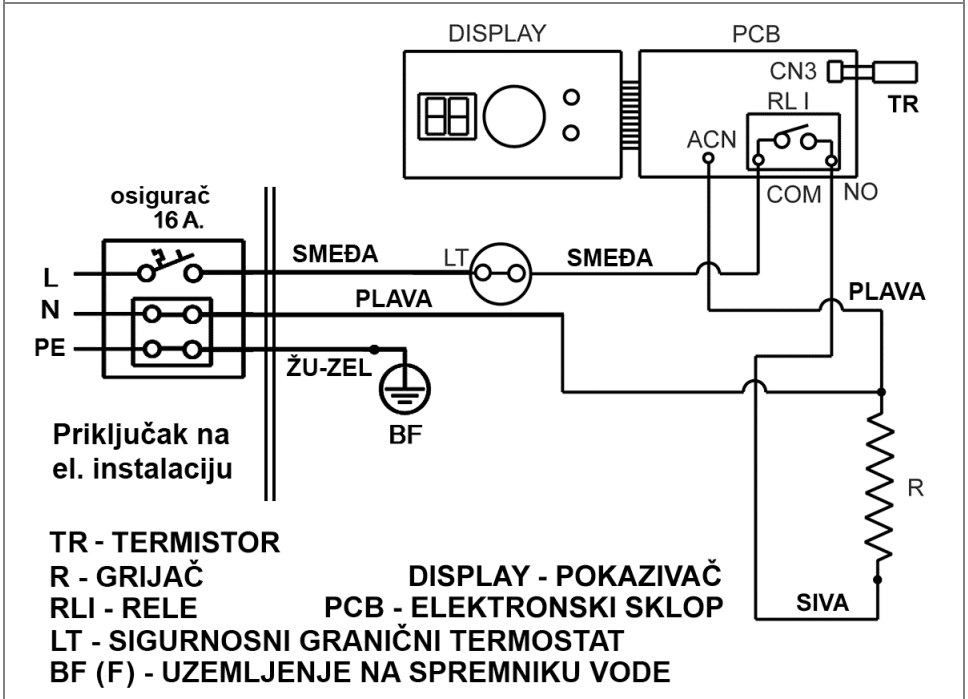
DISPLAY

PCB

CN3

TR

RL I

ACN

COM

NO

osigurač
16 A.

L

N

PE

SMEĐA

LT

SMEĐA

PLAVA

PLAVA

ŽU-ZEL

BF

Priključak na
el. instalaciju

R

SIVA

TR - TERMISTOR
R - GRIJAČ
RLI - RELE
LT - SIGURNOSNI GRANIČNI TERMOSTAT
BF (F) - UZEMLJENJE NA SPREMNIKU VODE

DISPLAY - POKAZIVAČ
PCB - ELEKTRONSKI SKLOP